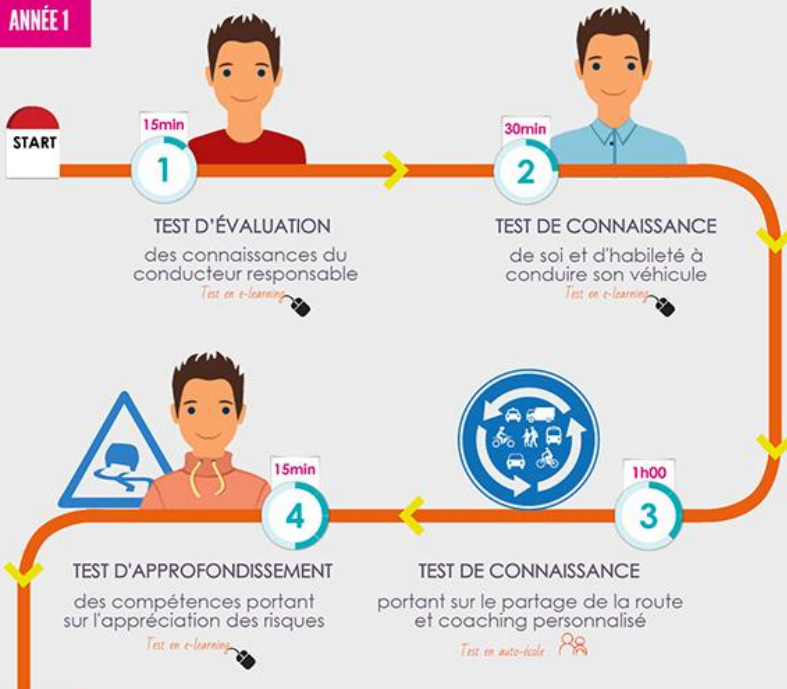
ANNÉE 1

START

15min
1
TEST D'ÉVALUATION
des connaissances du conducteur responsable
Test en e-learning

30min
2
TEST DE CONNAISSANCE
de soi et d'habileté à conduire son véhicule
Test en e-learning

1h00
3
TEST DE CONNAISSANCE
portant sur le partage de la route et coaching personnalisé
Test en auto-école

15min
4
TEST D'APPROFONDISSEMENT
des compétences portant sur l'appréciation des risques
Test en e-learning